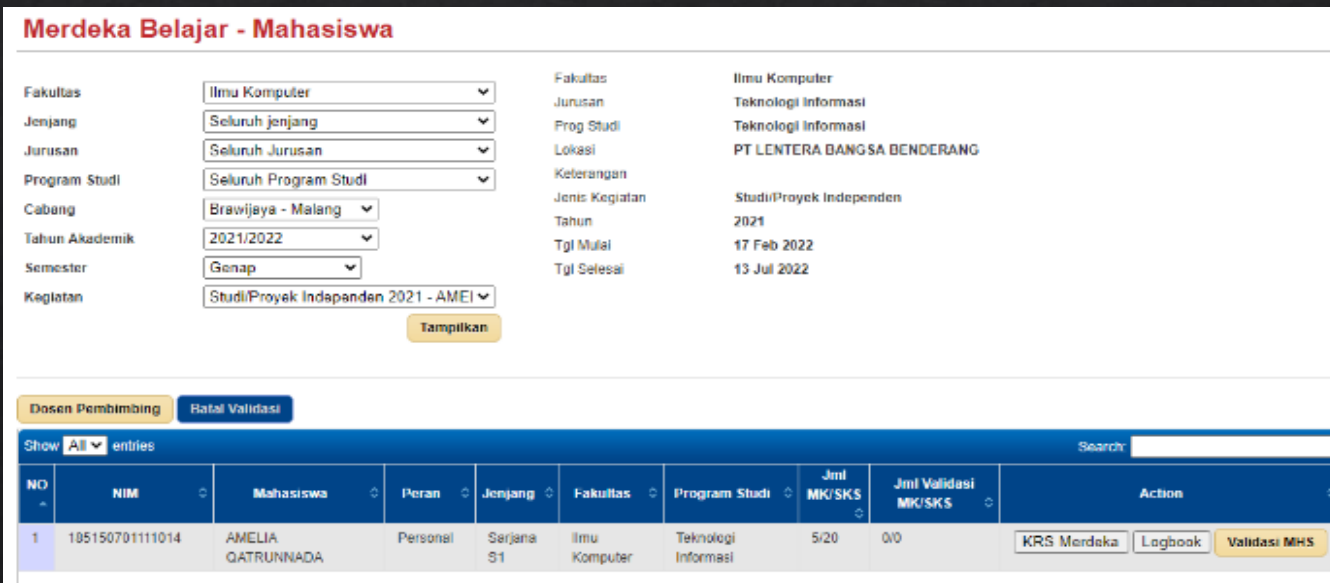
Merdeka Belajar - Mahasiswa

Fakultas Ilmu Komputer
Jenjang Seluruh jenjang
Jurusan Seluruh Jurusan
Program Studi Seluruh Program Studi
Cabang Brawijaya - Malang
Tahun Akademik 2021/2022
Semester Genap
Kegiatan Studi/Proyek Indapanden 2021 - AMEI

Tampilkan

| | |
|---|---|
| Fakultas | Ilmu Komputer |
| Jurusan | Teknologi Informasi |
| Prog Studi | Teknologi Informasi |
| Lokasi | PT LENTERA BANGSA BENDERANG |
| Keterangan | |
| Jenis Kegiatan | Studi/Proyek Independen |
| Tahun | 2021 |
| Tgl Mulai | 17 Feb 2022 |
| Tgl Selesai | 13 Jul 2022 |

Dosen Pembimbing Batal Validasi

Show All entries

Search:

| NO | NIM | Mahasiswa | Peran | Jenjang | Fakultas | Program Studi | Jml MK/SKS | Jml Validasi MK/SKS | Action |
|---|---|---|---|---|---|---|---|---|---|
| 1 | 195150701111014 | AMELIA QATRUNNADA | Personal | Serjana S1 | Ilmu Komputer | Teknologi Informasi | 5/20 | 0/0 | KRS Merdeka Logbook Validasi MHS |